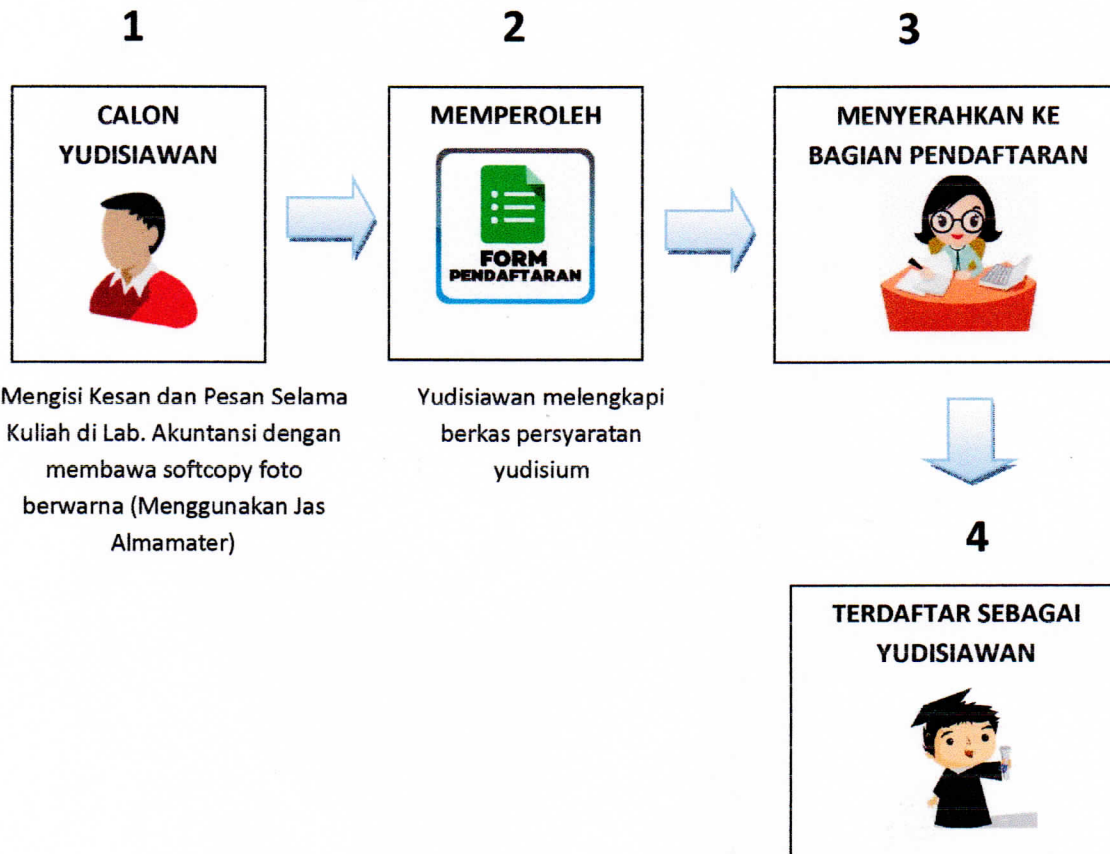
1

CALON YUDISIAWAN

Mengisi Kesan dan Pesan Selama Kuliah di Lab. Akuntansi dengan membawa softcopy foto berwarna (Menggunakan Jas Almamater)

2

MEMPEROLEH

FORM PENDAFTARAN

Yudisiawan melengkapi berkas persyaratan yudisium

3

MENYERAHKAN KE BAGIAN PENDAFTARAN

4

TERDAFTAR SEBAGAI YUDISIAWAN